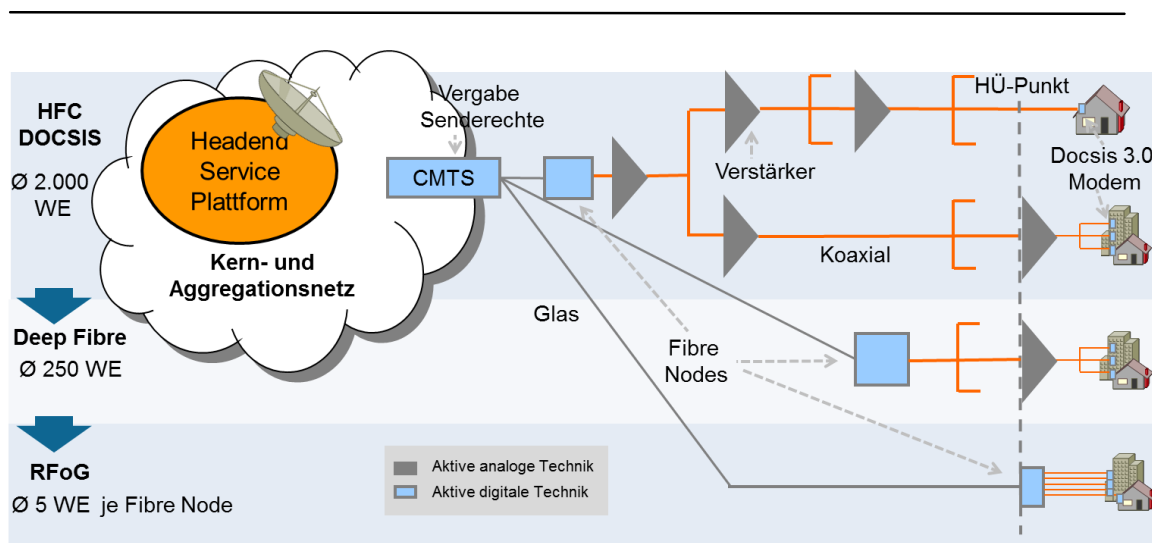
HFC DOCSIS
Ø 2.000 WE

Headend Service Plattform

Kern- und Aggregationsnetz

Vergabe Senderechte

CMTS

Verstärker

HÜ-Punkt

Docsis 3.0 Modem

Koaxial

Deep Fibre
Ø 250 WE

Glas

Fibre Nodes

RFoG
Ø 5 WE je Fibre Node

Aktive analoge Technik
Aktive digitale Technik